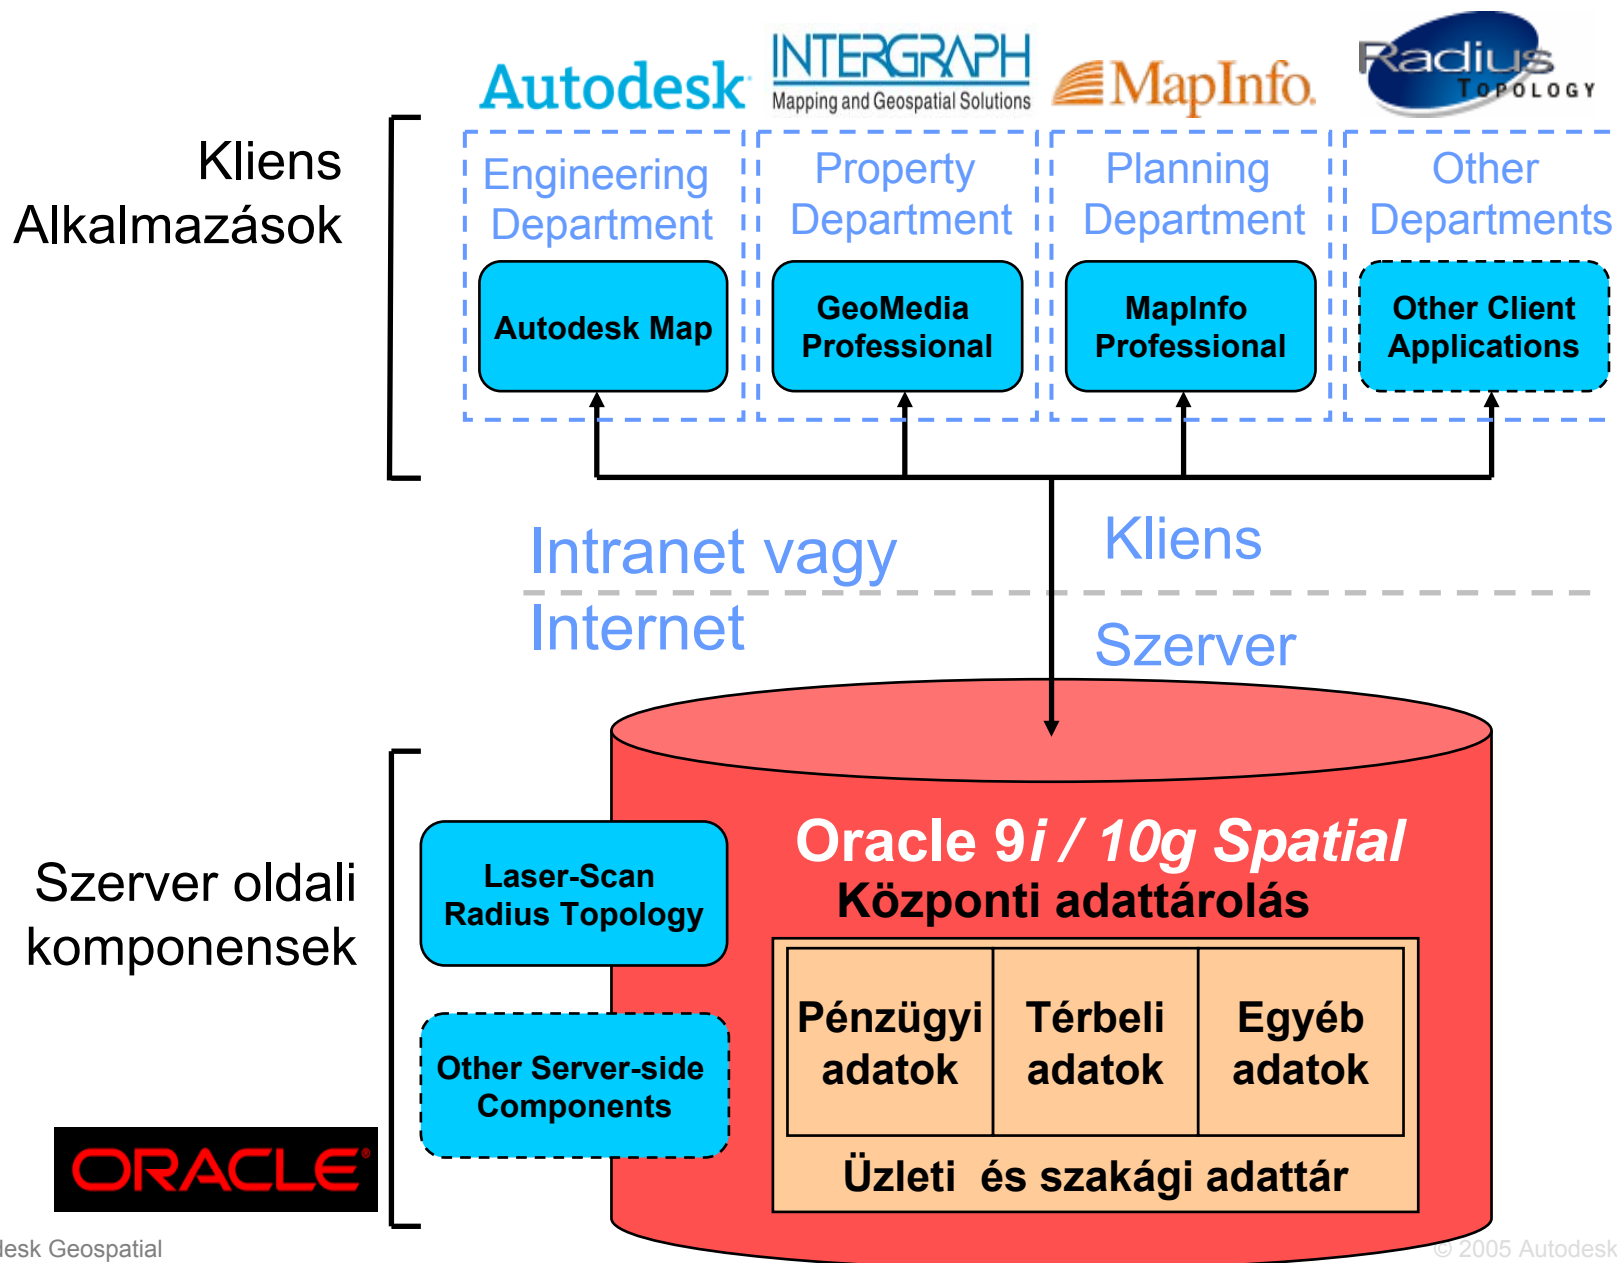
Autodesk INTERGRAPH Mapping and Geospatial Solutions MapInfo Radius TOPOLOGY

Kliens Alkalmazások

Engineering Department

Autodesk Map

Property Department

GeoMedia Professional

Planning Department

MapInfo Professional

Other Departments

Other Client Applications

Intranet vagy Internet

Kliens

Szerver

Szerver oldali komponensek

Laser-Scan Radius Topology

Other Server-side Components

Oracle 9*i* / 10*g* Spatial

Központi adattárolás

| Pénzügyi adatok | Térbeli adatok | Egyéb adatok |
|---|---|---|

Üzleti és szakági adattár

ORACLE

lesk Geospatial

© 2005 Autodesk